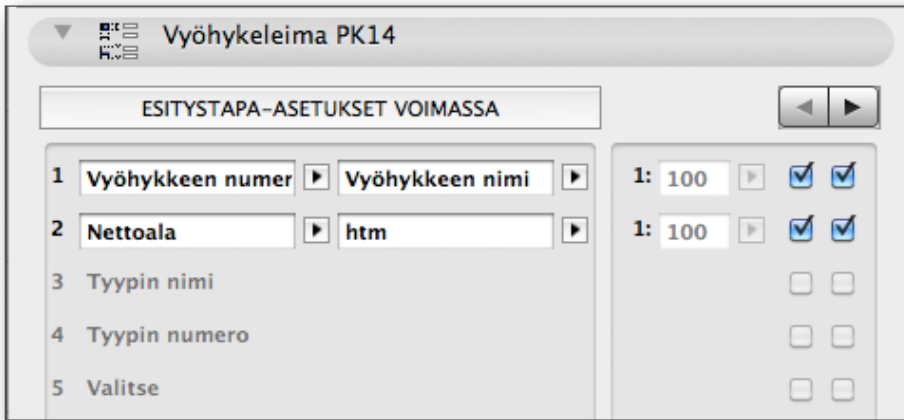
Vyöhykeleima PK14

ESITYSTAPA-ASETUKSET VOIMASSA

| | | | | |
|---|---|---|---|---|
| 1 | Vyöhykkeen numer | Vyöhykkeen nimi | 1: 100 | |
| 2 | Nettoala | htm | 1: 100 | |
| 3 | Tyypin nimi | | | |
| 4 | Tyypin numero | | | |
| 5 | Valitse | | | |